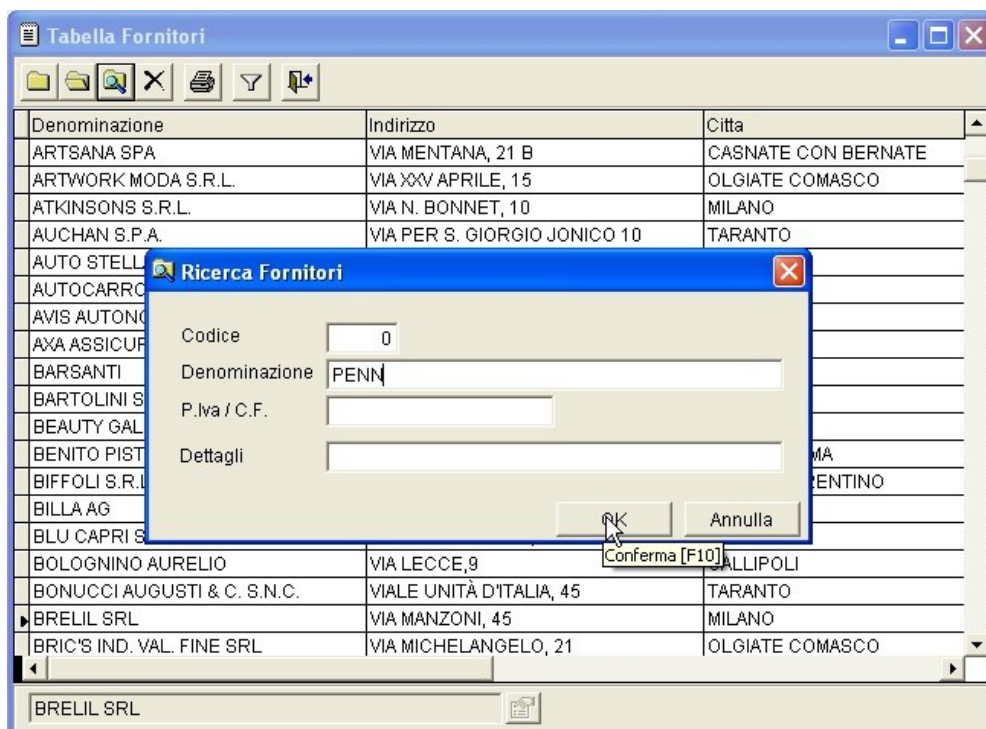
Tabella Fornitori

| Denominazione | Indirizzo | Citta |
|---|---|---|
| ARTSANA SPA | VIA MENTANA, 21 B | CASNATE CON BERNATE |
| ARTWORK MODA S.R.L. | VIA XXV APRILE, 15 | OLGIATE COMASCO |
| ATKINSONS S.R.L. | VIA N. BONNET, 10 | MILANO |
| AUCHAN S.P.A. | VIA PER S. GIORGIO JONICO 10 | TARANTO |
| AUTO STELL | | |
| AUTOCARRO | | |
| AVIS AUTONO | | |
| AXA ASSICUR | | |
| BARSANTI | | |
| BARTOLINI S | | |
| BEAUTY GAL | | |
| BENITO PIST | | MA |
| BIFFOLI S.R.L | | ENTINO |
| BILLA AG | | |
| BLU CAPRI S | | |
| BOLOGNINO AURELIO | VIA LECCE,9 | ALLIPOLI |
| BONUCCI AUGUSTI & C. S.N.C. | VIALE UNITÀ D'ITALIA, 45 | TARANTO |
| BRELIL SRL | VIA MANZONI, 45 | MILANO |
| BRIC'S IND. VAL. FINE SRL | VIA MICHELANGELO, 21 | OLGIATE COMASCO |

Ricerca Fornitori

Codice 0
Denominazione PENN
P.Iva / C.F.
Dettagli

OK
Annulla

Conferma [F10]

BRELIL SRL